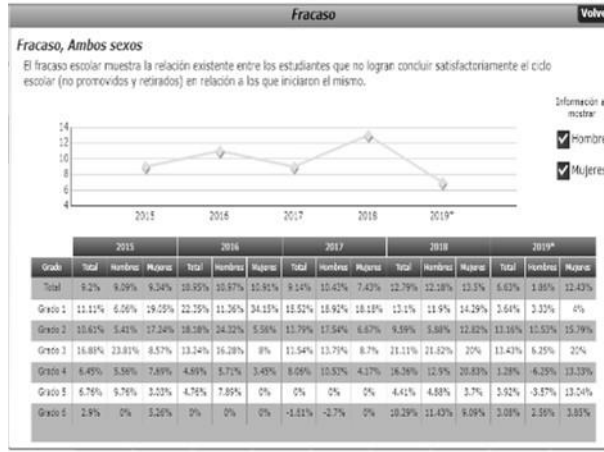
Fracaso

Volv

Fracaso, Ambos sexos

El fracaso escolar muestra la relación existente entre los estudiantes que no logran concluir satisfactoriamente el ciclo escolar (no promovidos y retirados) en relación a los que iniciaron el mismo.

Información a mostrar

Hombre

Mujeres

14
12
10
8
6
4

2015 2016 2017 2018 2019*

| | 2015 | | | 2016 | | | 2017 | | | 2018 | | | 2019* | | |
|---|---|---|---|---|---|---|---|---|---|---|---|---|---|---|---|
| Grado | Total | Hombres | Mujeres | Total | Hombres | Mujeres | Total | Hombres | Mujeres | Total | Hombres | Mujeres | Total | Hombres | Mujeres |
| Total | 9.2% | 9.09% | 9.34% | 10.95% | 10.97% | 10.91% | 9.14% | 10.43% | 7.43% | 12.79% | 12.18% | 13.5% | 6.63% | 1.86% | 12.43% |
| Grado 1 | 11.11% | 6.06% | 19.05% | 22.25% | 11.36% | 34.15% | 18.52% | 18.92% | 18.18% | 13.1% | 11.9% | 14.29% | 3.64% | 3.33% | 4% |
| Grado 2 | 10.61% | 5.41% | 17.24% | 18.18% | 24.32% | 5.56% | 13.79% | 17.54% | 6.67% | 9.59% | 5.88% | 12.82% | 13.16% | 10.53% | 15.79% |
| Grado 3 | 16.88% | 23.81% | 8.57% | 13.24% | 16.28% | 8% | 11.54% | 13.79% | 8.7% | 21.11% | 21.82% | 20% | 13.43% | 6.25% | 20% |
| Grado 4 | 6.45% | 5.56% | 7.69% | 4.69% | 5.71% | 3.45% | 8.06% | 10.53% | 4.17% | 16.26% | 12.9% | 20.83% | 1.28% | -6.25% | 13.33% |
| Grado 5 | 6.76% | 9.76% | 3.03% | 4.76% | 7.89% | 0% | 0% | 0% | 0% | 4.41% | 4.88% | 3.7% | 3.92% | -3.57% | 13.04% |
| Grado 6 | 2.9% | 0% | 5.26% | 0% | 0% | 0% | -1.61% | -2.7% | 0% | 10.29% | 11.43% | 9.09% | 3.08% | 2.56% | 3.85% |